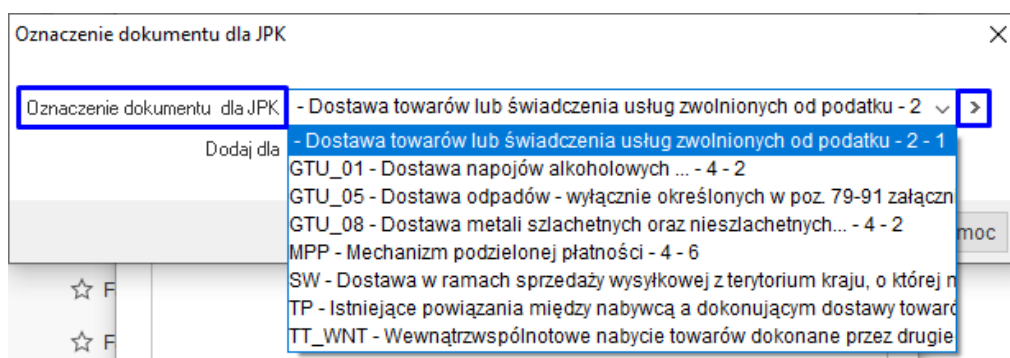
Oznaczenie dokumentu dla JPK

Oznaczenie dokumentu dla JPK

- Dostawa towarów lub świadczenia usług zwolnionych od podatku - 2

>

Dodaj dla

- Dostawa towarów lub świadczenia usług zwolnionych od podatku - 2 - 1
GTU_01 - Dostawa napojów alkoholowych ... - 4 - 2
GTU_05 - Dostawa odpadów - wyłącznie określonych w poz. 79-91 załączn
GTU_08 - Dostawa metali szlachetnych oraz nieszlachetnych... - 4 - 2
MPP - Mechanizm podzielonej płatności - 4 - 6
SW - Dostawa w ramach sprzedaży wysyłkowej z terytorium kraju, o której m
TP - Istniejące powiązania między nabywcą a dokonującym dostawy towaró
TT_WNT - Wewnątrzwspólnotowe nabycie towarów dokonane przez drugie

moc

F

F